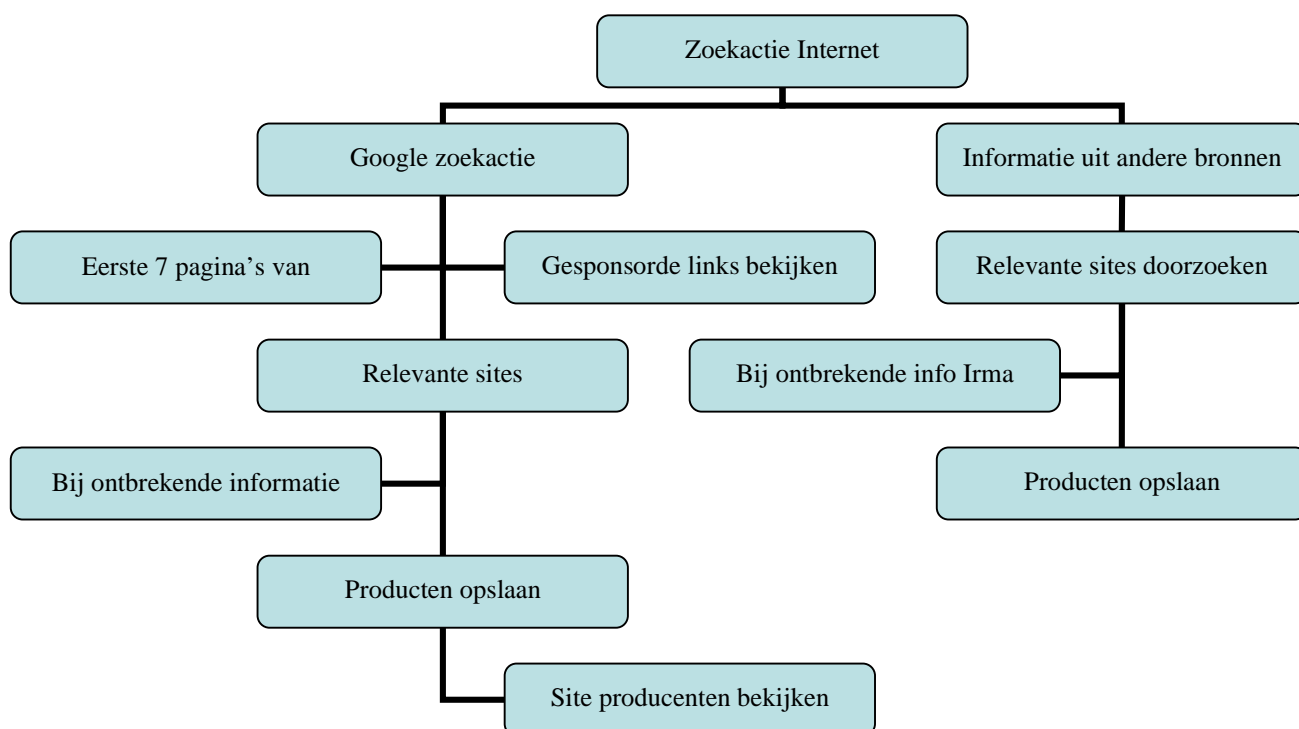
Zoekactie Internet

Google zoekactie

Informatie uit andere bronnen

Eerste 7 pagina's van

Gesponsorde links bekijken

Relevante sites doorzoeken

Relevante sites

Bij ontbrekende info Irma

Bij ontbrekende informatie

Producten opslaan

Producten opslaan

Site producenten bekijken